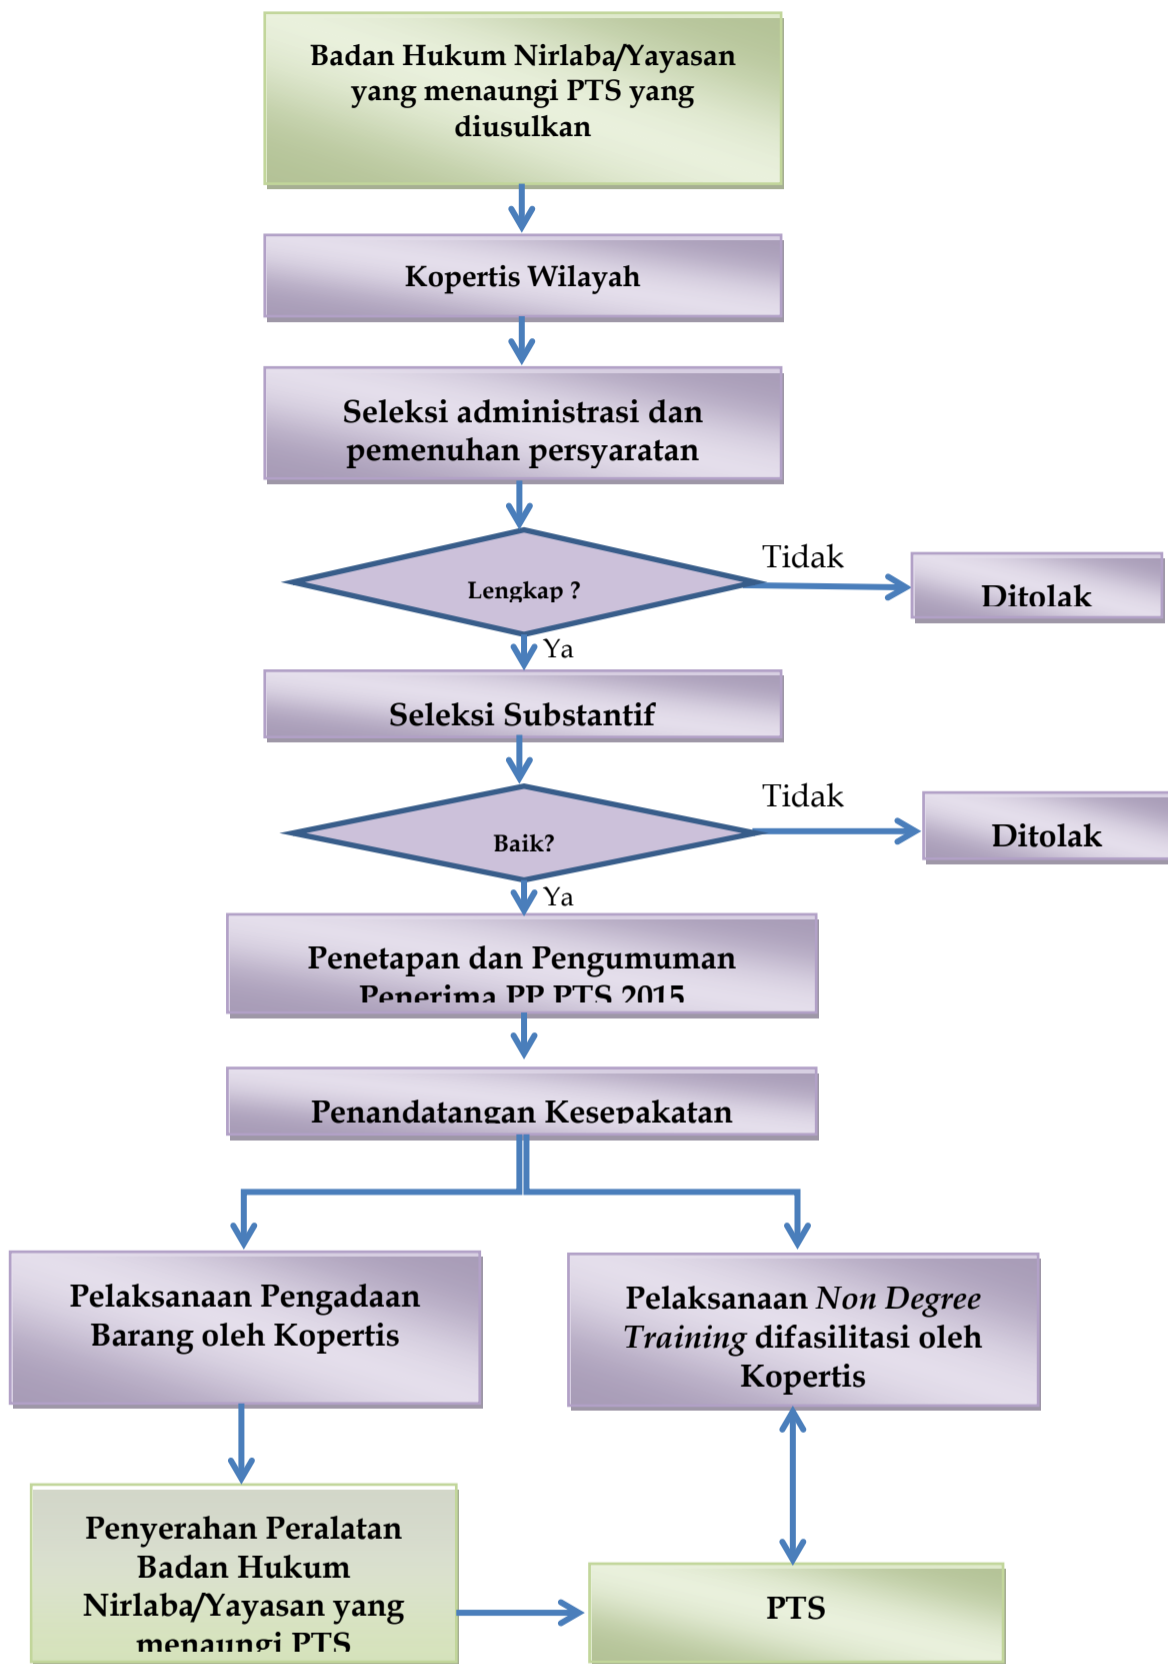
Badan Hukum Nirlaba/Yayasan yang menaungi PTS yang diusulkan

Kopertis Wilayah

Seleksi administrasi dan pemenuhan persyaratan

Lengkap ?

Tidak

Ditolak

Ya

Seleksi Substantif

Baik?

Tidak

Ditolak

Ya

Penetapan dan Pengumuman Penerima PP PTS 2015

Penandatangan Kesepakatan

Pelaksanaan Pengadaan Barang oleh Kopertis

Pelaksanaan *Non Degree Training* difasilitasi oleh Kopertis

Penyerahan Peralatan Badan Hukum Nirlaba/Yayasan yang menaungi PTS

PTS